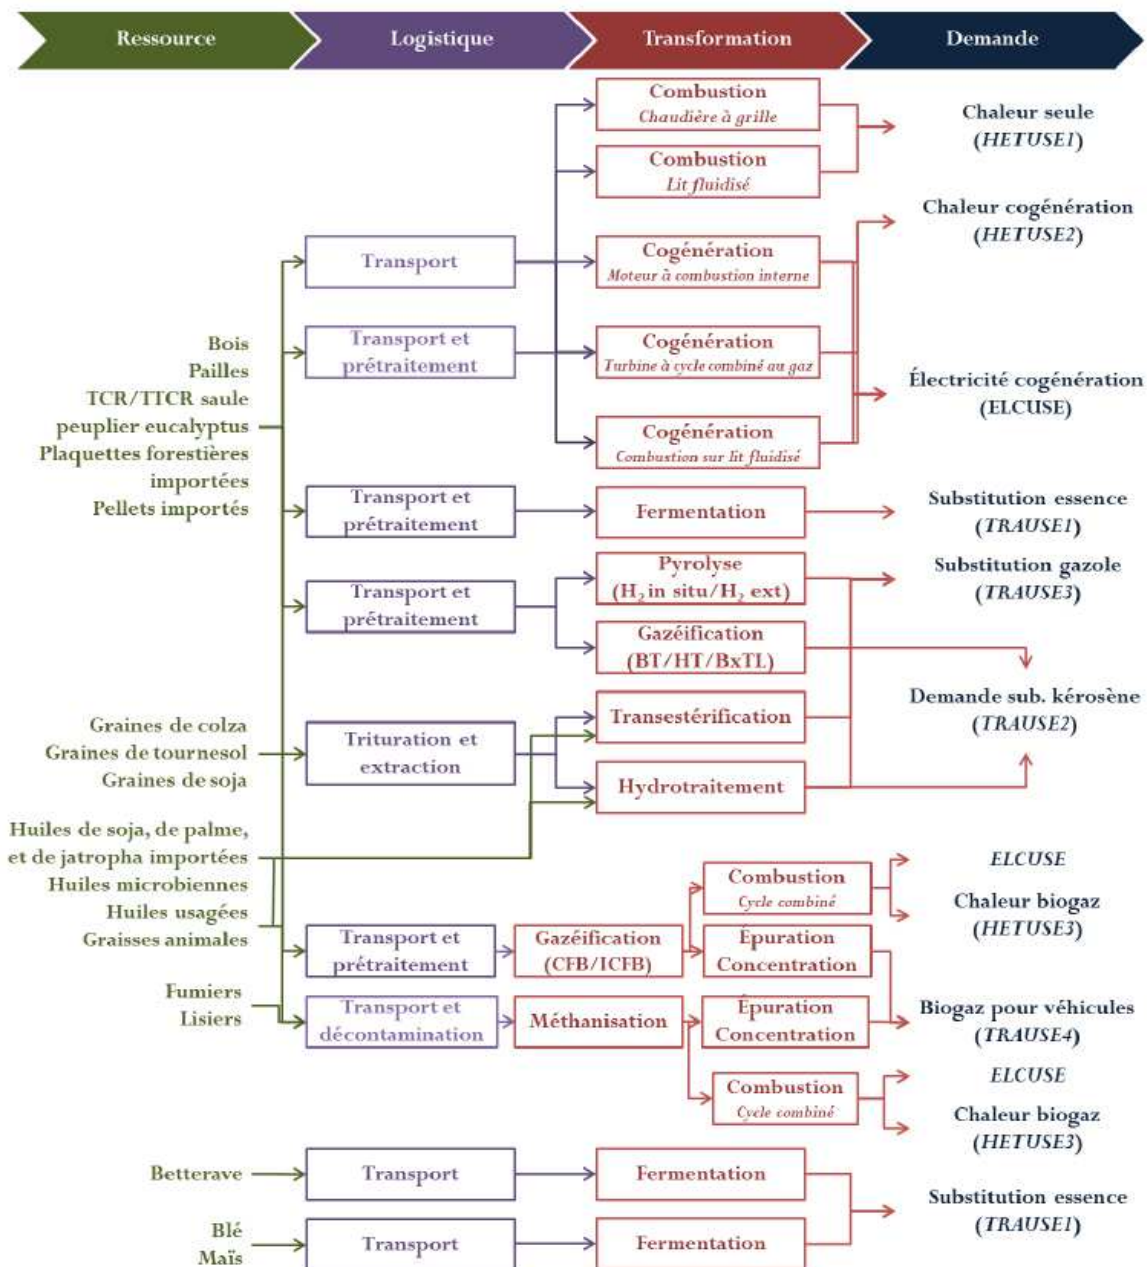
Ressource
Logistique
Transformation
Demande

Combustion
Chaudière à grille

Combustion
Lit fluidisé

Chaleur seule
(HETUSE1)

Chaleur cogénération
(HETUSE2)

Transport

Cogénération
Moteur à combustion interne

Transport et prétraitement

Cogénération
Turbine à cycle combiné au gaz

Bois
Pailles
TCR/TTCR saule peuplier eucalyptus
Plaquettes forestières importées
Pellets importés

Électricité cogénération
(ELCUSE)

Cogénération
Combustion sur lit fluidisé

Transport et prétraitement

Fermentation

Substitution essence
(TRAUSE1)

Transport et prétraitement

Pyrolyse
($H_2$ in situ/$H_2$ ext)

Substitution gazole
(TRAUSE3)

Gazéification
(BT/HT/BxTL)

Graines de colza
Graines de tournesol
Graines de soja

Trituration et extraction

Transestérification

Demande sub. kérosène
(TRAUSE2)

Hydrotraitement

Huiles de soja, de palme, et de jatropha importées
Huiles microbiennes
Huiles usagées
Graisses animales

Combustion
Cycle combiné

ELCUSE

Chaleur biogaz
(HETUSE3)

Transport et prétraitement

Gazéification
(CFB/ICFB)

Épuration
Concentration

Fumiers
Lisiers

Transport et décontamination

Méthanisation

Épuration
Concentration

Biogaz pour véhicules
(TRAUSE4)

Combustion
Cycle combiné

ELCUSE

Chaleur biogaz
(HETUSE3)

Betterave

Transport

Fermentation

Substitution essence
(TRAUSE1)

Blé
Maïs

Transport

Fermentation